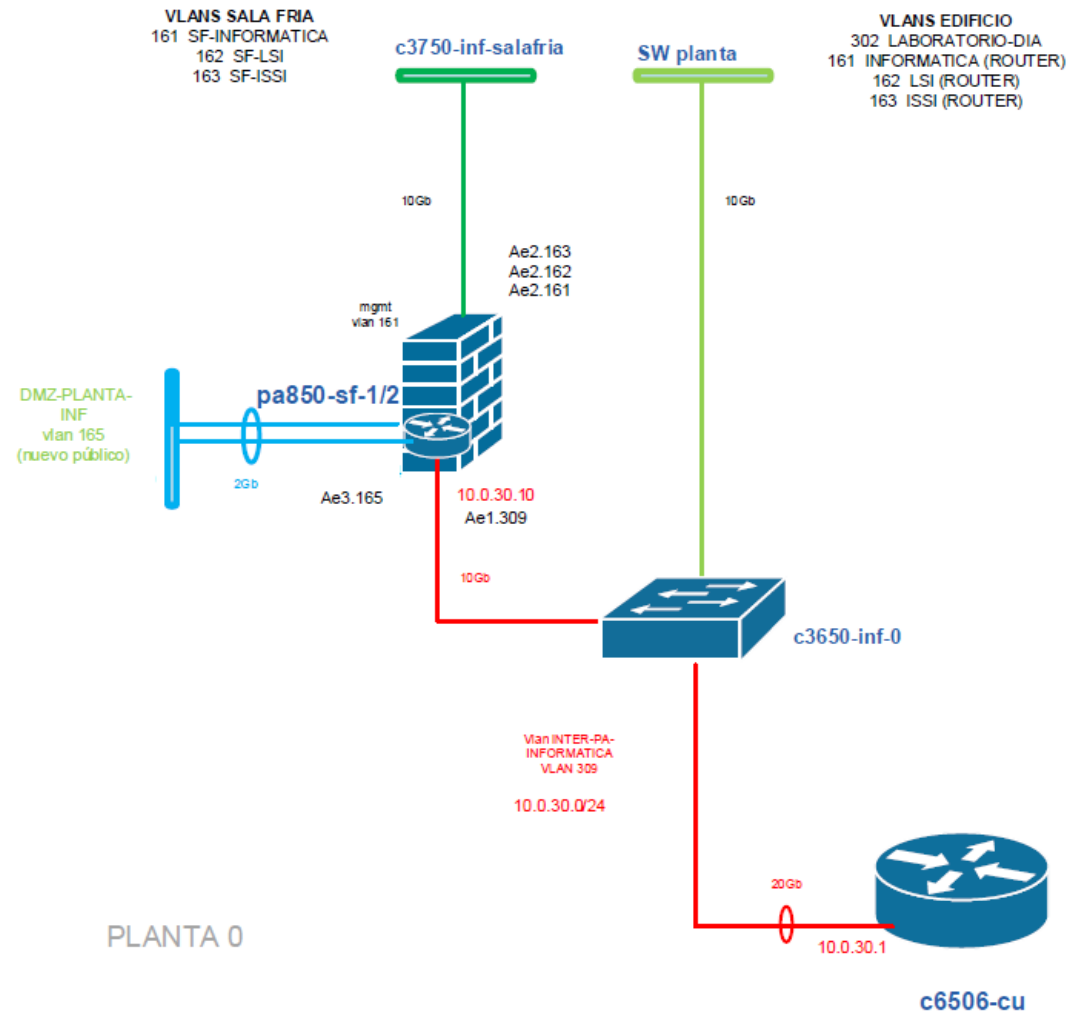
VLANS SALA FRIA
161 SF-INFORMATICA
162 SF-LSI
163 SF-ISSI

c3750-inf-salafria

SW planta

VLANS EDIFICIO
302 LABORATORIO-DIA
161 INFORMATICA (ROUTER)
162 LSI (ROUTER)
163 ISSI (ROUTER)

10Gb

10Gb

Ae2.163
Ae2.162
Ae2.161

mgmt
vlan 161

DMZ-PLANTA-INF
vlan 165
(nuevo público)

pa850-sf-1/2

2Gb

Ae3.165

10.0.30.10
Ae1.309

10Gb

c3650-inf-0

Vlan INTER-PA-INFORMATICA
VLAN 309

10.0.30.0/24

20Gb

10.0.30.1

PLANTA 0

c6506-cu